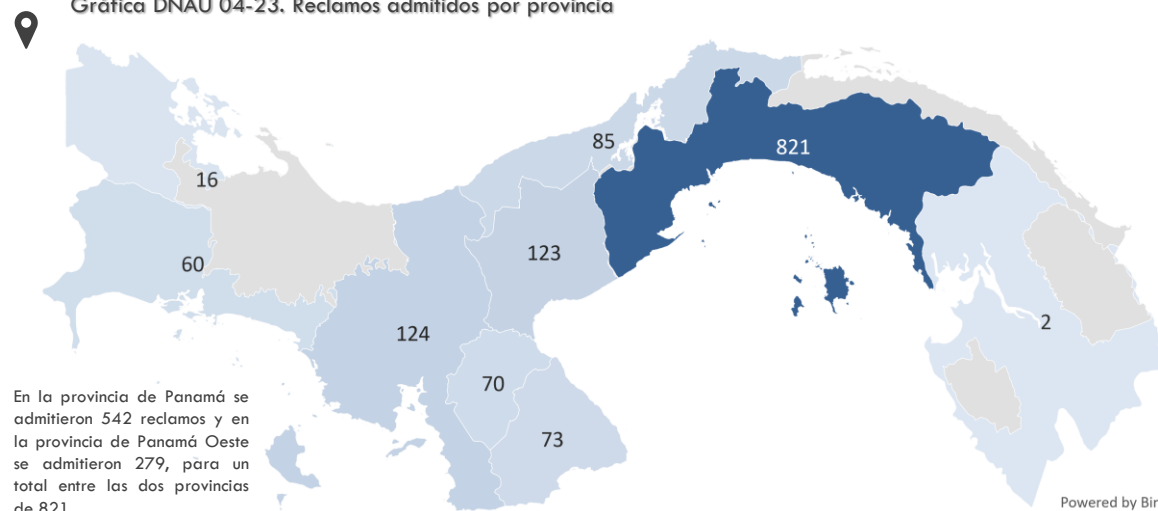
Gráfica DNAU 04-23. Reclamos admitidos por provincia

85

821

16

123

60

2

124

70

73

En la provincia de Panamá se admitieron 542 reclamos y en la provincia de Panamá Oeste se admitieron 279, para un total entre las dos provincias de 821.

Powered by Bir